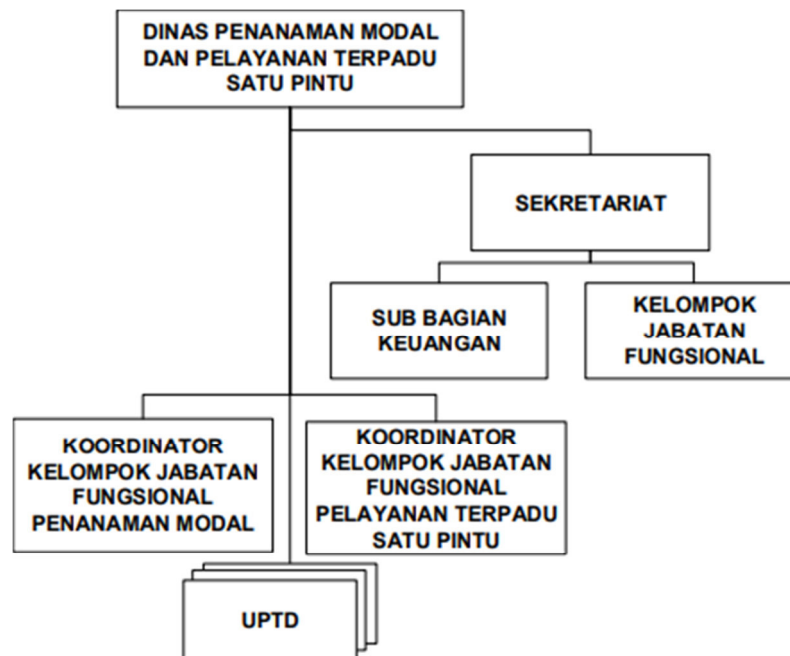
DINAS PENANAMAN MODAL DAN PELAYANAN TERPADU SATU PINTU

SEKRETARIAT

SUB BAGIAN KEUANGAN

KELOMPOK JABATAN FUNGSIONAL

KOORDINATOR KELOMPOK JABATAN FUNGSIONAL PENANAMAN MODAL

KOORDINATOR KELOMPOK JABATAN FUNGSIONAL PELAYANAN TERPADU SATU PINTU

UPTD